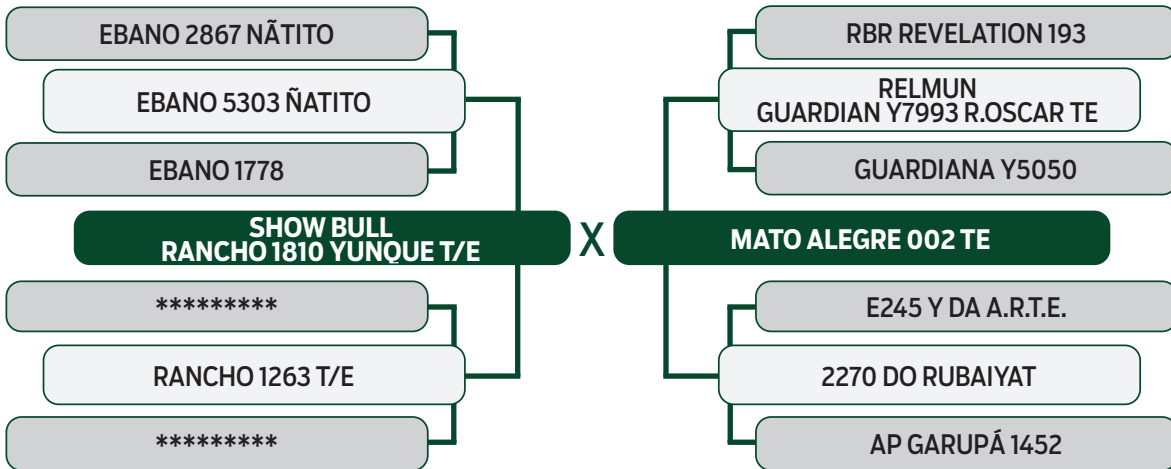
EBANO 2867 ÑATITO

EBANO 5303 ÑATITO

EBANO 1778

SHOW BULL
RANCHO 1810 YUNQUE T/E

*********

RANCHO 1263 T/E

*********

X

RBR REVELATION 193

RELMUN
GUARDIAN Y7993 R.OSCAR TE

GUARDIANA Y5050

MATO ALEGRE 002 TE

E245 Y DA A.R.T.E.

2270 DO RUBAIYAT

AP GARUPÁ 1452